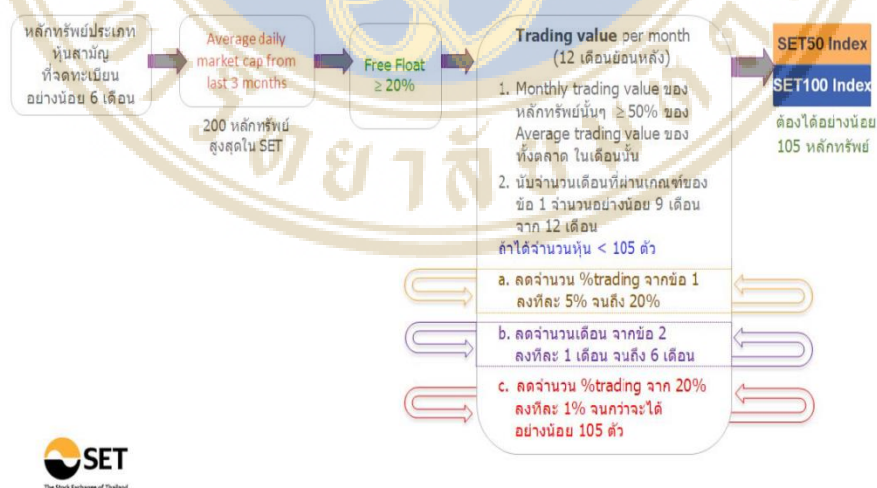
หลักทรัพย์ประเภทหุ้นสามัญที่จดทะเบียนอย่างน้อย 6 เดือน

Average daily market cap from last 3 months

200 หลักทรัพย์สูงสุดใน SET

Free Float ≥ 20%

Trading value per month (12 เดือนย้อนหลัง)

1. Monthly trading value ของหลักทรัพย์นั้นๆ ≥ 50% ของ Average trading value ของทั้งตลาด ในเดือนนั้น

2. นับจำนวนเดือนที่ผ่านเกณฑ์ของข้อ 1 จำนวนอย่างน้อย 9 เดือน จาก 12 เดือน

ถ้าได้จำนวนหุ้น < 105 ตัว

a. ลดจำนวน %trading จากข้อ 1 ลงทีละ 5% จนถึง 20%

b. ลดจำนวนเดือน จากข้อ 2 ลงทีละ 1 เดือน จนถึง 6 เดือน

c. ลดจำนวน %trading จาก 20% ลงทีละ 1% จนกว่าจะได้อย่างน้อย 105 ตัว

SET50 Index

SET100 Index

ต้องได้อย่างน้อย 105 หลักทรัพย์

SET
The Stock Exchange of Thailand